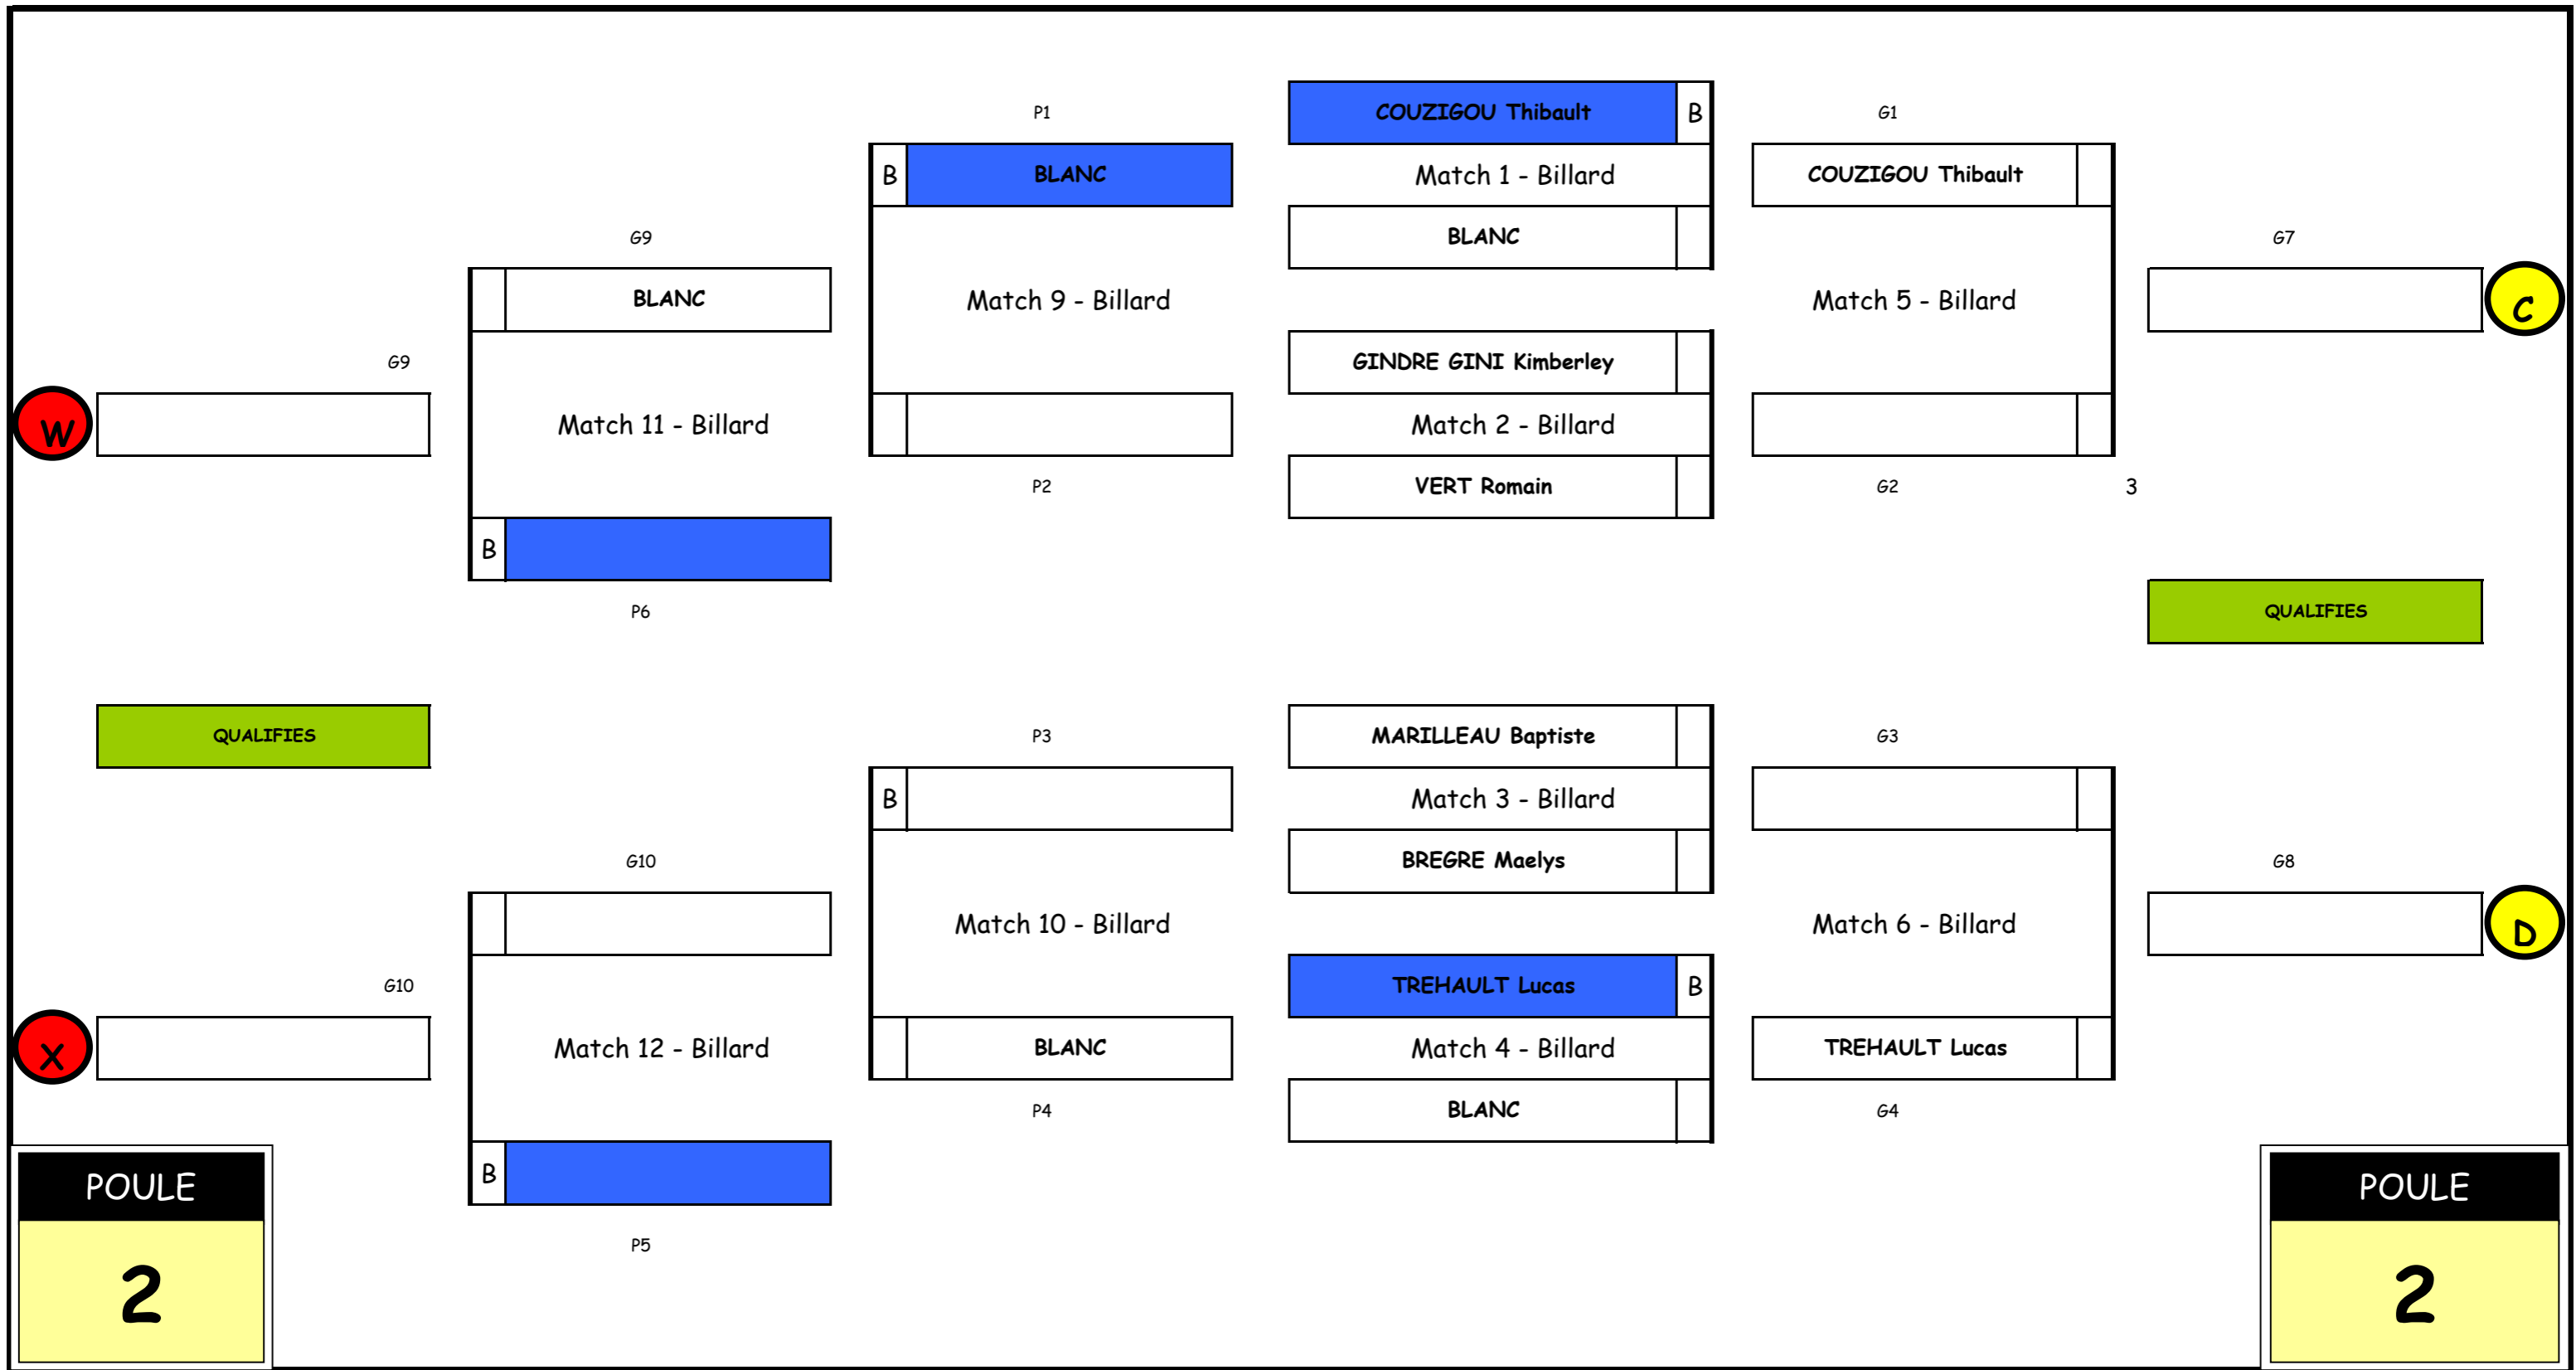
P1

COUZIGOU Thibault B

G1

B BLANC

Match 1 - Billard

COUZIGOU Thibault

BLANC

G9

G7

BLANC

Match 9 - Billard

Match 5 - Billard

C

G9

GINDRE GINI Kimberley

W

Match 11 - Billard

Match 2 - Billard

VERT Romain

P2

G2

3

B

P6

QUALIFIES

QUALIFIES

P3

MARILLEAU Baptiste

G3

B

Match 3 - Billard

BREGRE Maelys

G10

G8

Match 10 - Billard

Match 6 - Billard

D

TREHAULT Lucas B

G10

X

Match 12 - Billard

BLANC

Match 4 - Billard

TREHAULT Lucas

BLANC

P4

G4

B

POULE

2

POULE

2

P5